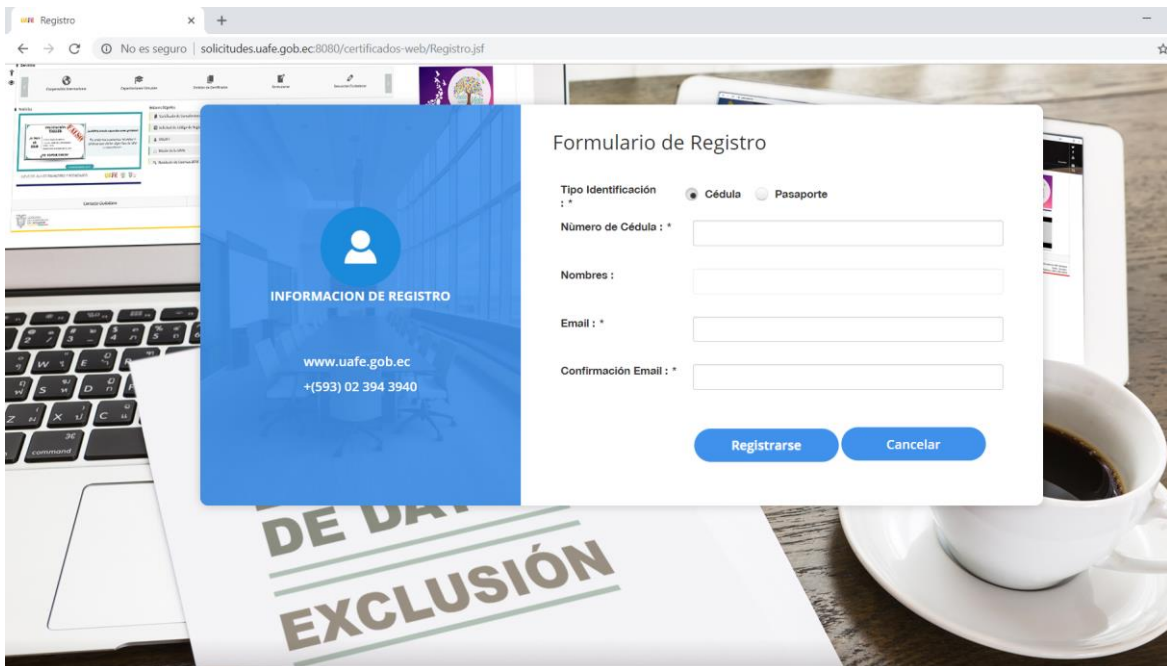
Registro × +

← → C ⓘ No es seguro | solicitudes.uafe.gob.ec:8080/certificados-web/Registro.jsf

INFORMACION DE REGISTRO

www.uafe.gob.ec
+(593) 02 394 3940

Formulario de Registro

Tipo Identificación : * Cédula Pasaporte

Número de Cédula : *

Nombres :

Email : *

Confirmación Email : *

Registrarse Cancelar

DE DA

EXCLUSIÓN